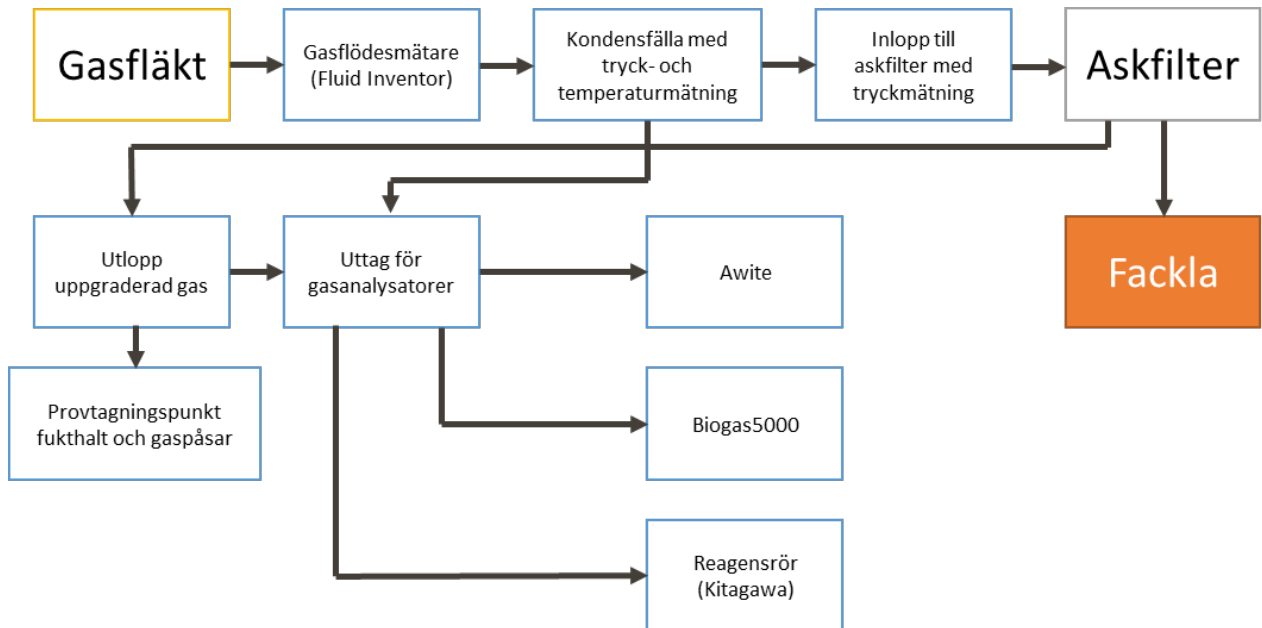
Gasfläkt

Gasflödesmätare (Fluid Inventor)

Kondensfälla med tryck- och temperaturmätning

Inlopp till askfilter med tryckmätning

Askfilter

Utlopp uppgraderad gas

Uttag för gasanalysatorer

Awite

Fackla

Provtagningspunkt fukthalt och gaspåsar

Biogas5000

Reagensrör (Kitagawa)